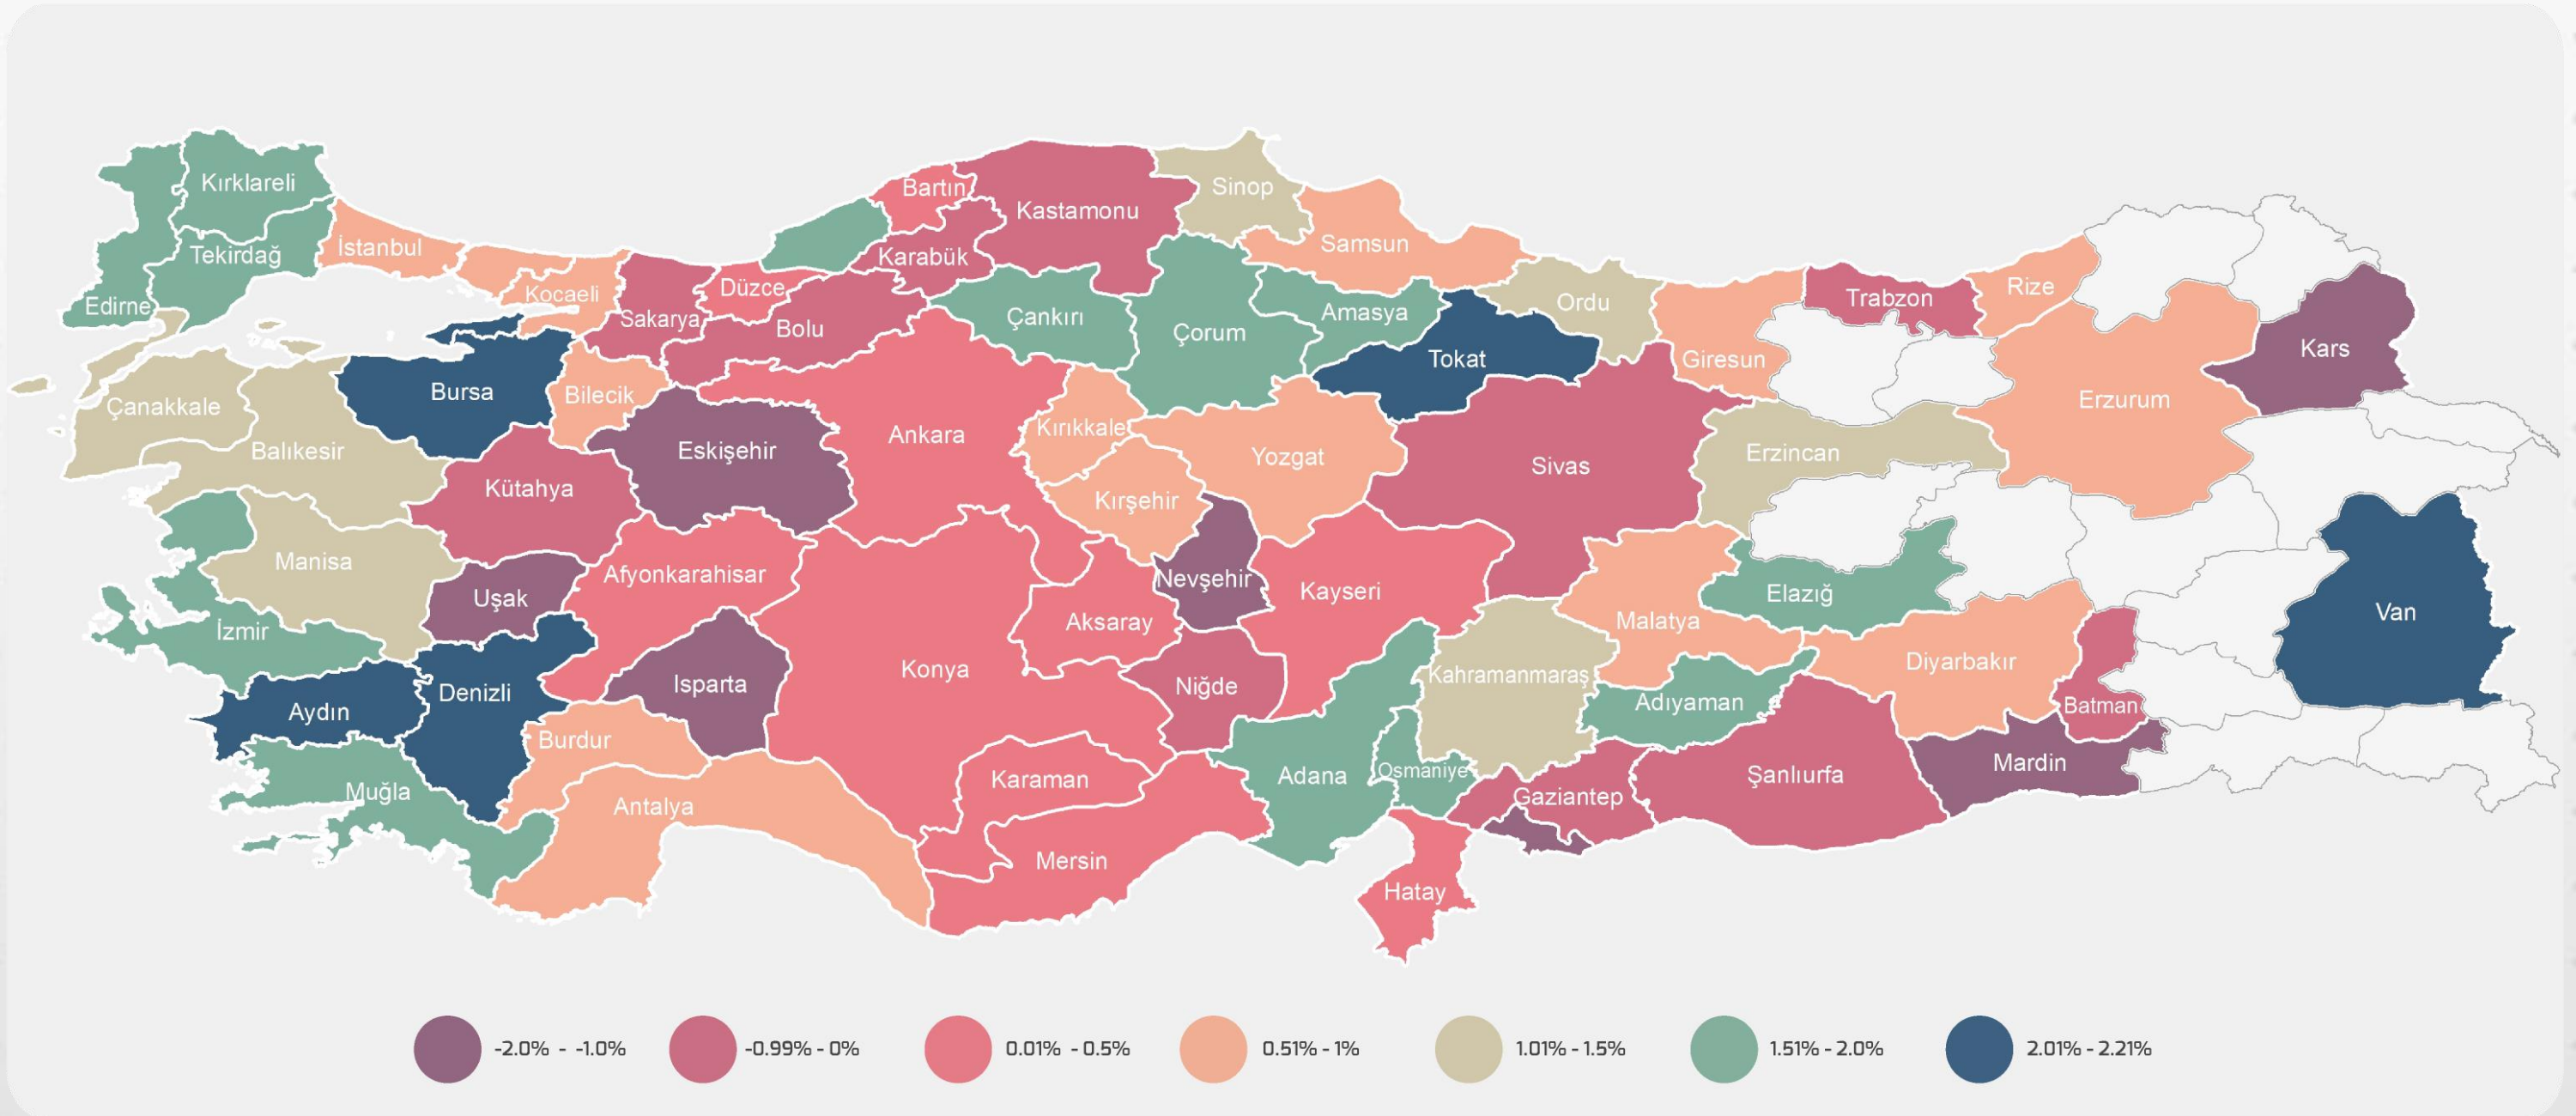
Kırklareli
Edirne
Tekirdağ
İstanbul
Bartın
Kastamonu
Sinop
Samsun
Karabük
Kocaeli
Düzce
Sakarya
Bolu
Çankırı
Çorum
Amasya
Ordu
Trabzon
Rize
Kars
Tokat
Giresun
Bursa
Bilecik
Çanakkale
Balıkesir
Eskişehir
Ankara
Kırıkkale
Yozgat
Sivas
Erzincan
Erzurum
Kütahya
Kırşehir
Manisa
Uşak
Afyonkarahisar
Nevşehir
Kayseri
Elazığ
Van
İzmir
Aksaray
Malatya
Konya
Isparta
Denizli
Aydın
Niğde
Kahramanmaraş
Diyarbakır
Adıyaman
Batman
Burdur
Karaman
Adana
Osmaniye
Mardin
Şanlıurfa
Gaziantep
Muğla
Antalya
Mersin
Hatay

-2.0% - -1.0%
-0.99% - 0%
0.01% - 0.5%
0.51% - 1%
1.01% - 1.5%
1.51% - 2.0%
2.01% - 2.21%